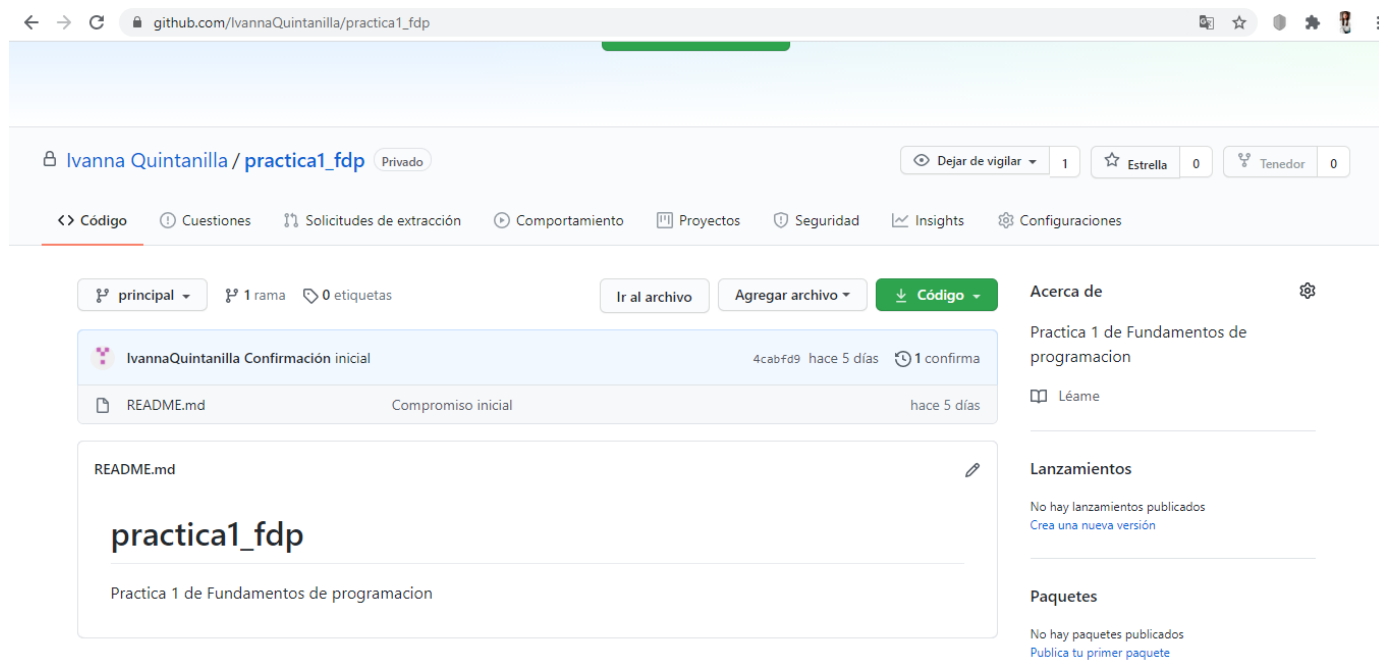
github.com/IvannaQuintanilla/practica1_fdp

Ivanna Quintanilla / practica1_fdp Privado

Dejar de vigilar 1 Estrella 0 Tenedor 0

<> Código Cuestiones Solicitudes de extracción Comportamiento Proyectos Seguridad Insights Configuraciones

principal 1 rama 0 etiquetas

Ir al archivo Agregar archivo Código

IvannaQuintanilla Confirmación inicial 4cabfd9 hace 5 días 1 confirma

README.md Compromiso inicial hace 5 días

README.md

practica1_fdp

Practica 1 de Fundamentos de programacion

Acerca de

Practica 1 de Fundamentos de programacion

Léame

Lanzamientos

No hay lanzamientos publicados
Crea una nueva versión

Paquetes

No hay paquetes publicados
Publica tu primer paquete